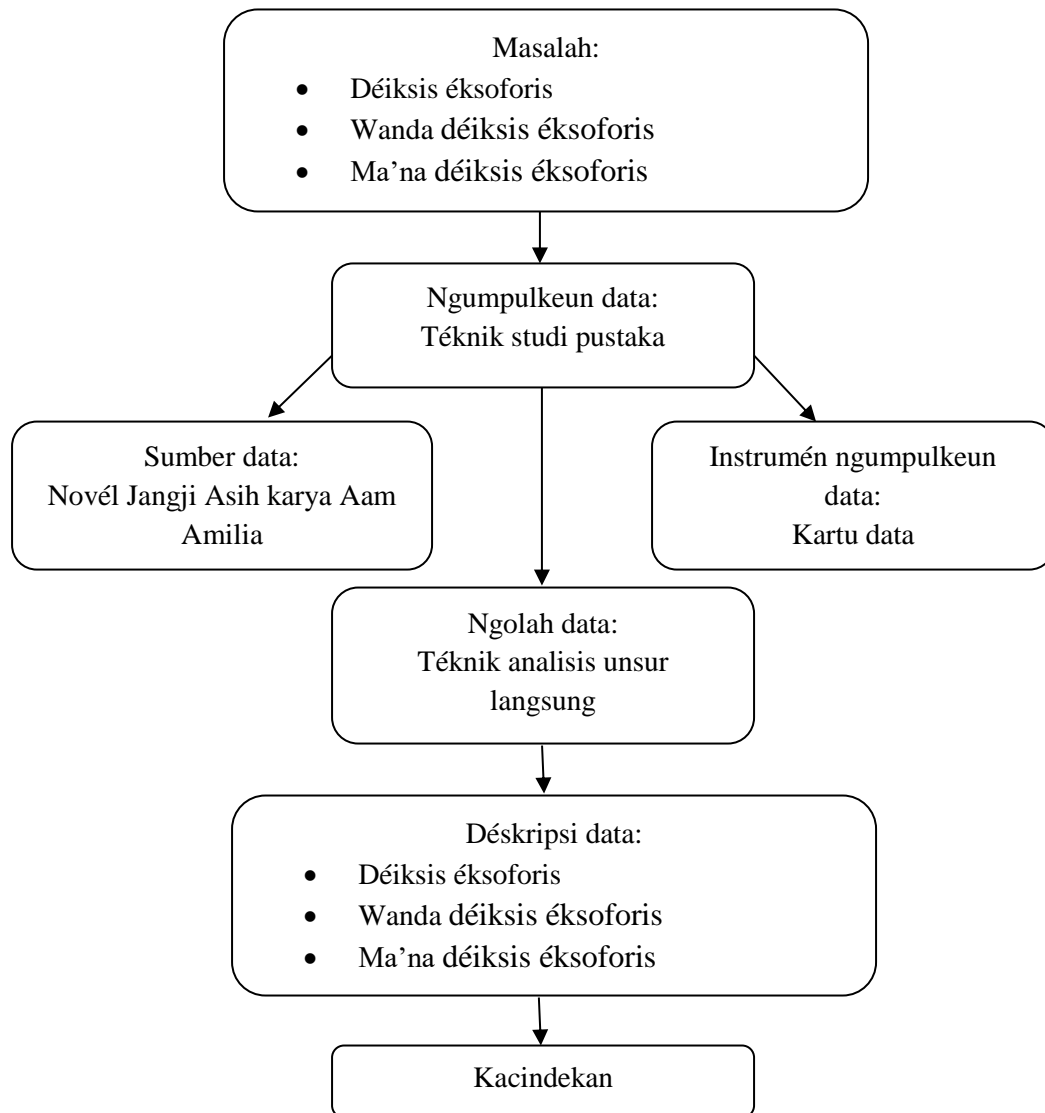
Masalah:
- Déiksis éksoforis
- Wanda déiksis éksoforis
- Ma’na déiksis éksoforis

Ngumpulkeun data:
Téknik studi pustaka

Sumber data:
Novél Jangji Asih karya Aam Amilia

Instrumén ngumpulkeun data:
Kartu data

Ngolah data:
Téknik analisis unsur langsung

Déskripsi data:
- Déiksis éksoforis
- Wanda déiksis éksoforis
- Ma’na déiksis éksoforis

Kacindekan